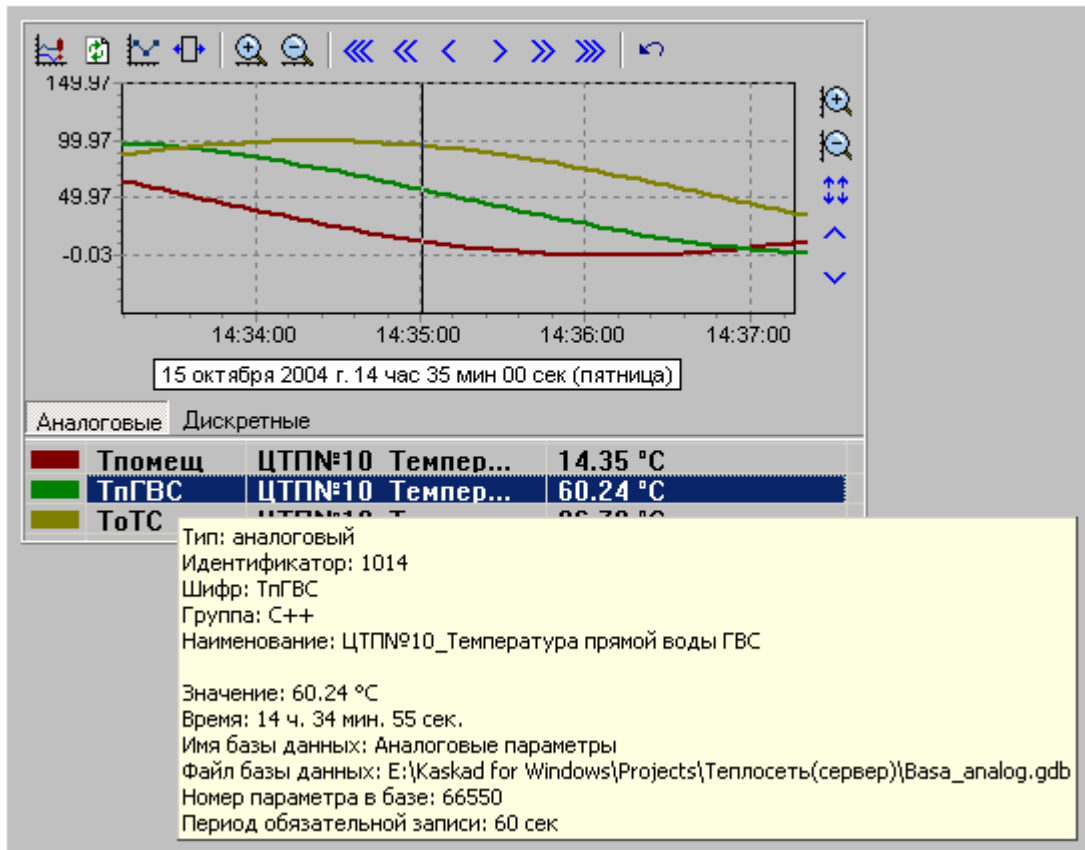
149.97
99.97
49.97
-0.03

14:34:00
14:35:00
14:36:00
14:37:00

15 октября 2004 г. 14 час 35 мин 00 сек (пятница)

Аналоговые
Дискретные

| | | | |
|---|---|---|---|
| | Тпомещ | ЦТП№10 Темпер... | 14.35 °C |
| | ТпГВС | ЦТП№10 Темпер... | 60.24 °C |
| | ToTC | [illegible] | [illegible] |

Тип: аналоговый
Идентификатор: 1014
Шифр: ТпГВС
Группа: С++
Наименование: ЦТП№10_Температура прямой воды ГВС

Значение: 60.24 °C
Время: 14 ч. 34 мин. 55 сек.
Имя базы данных: Аналоговые параметры
Файл базы данных: E:\Kaskad for Windows\Projects\Теплосеть(сервер)\Basa_analog.gdb
Номер параметра в базе: 66550
Период обязательной записи: 60 сек